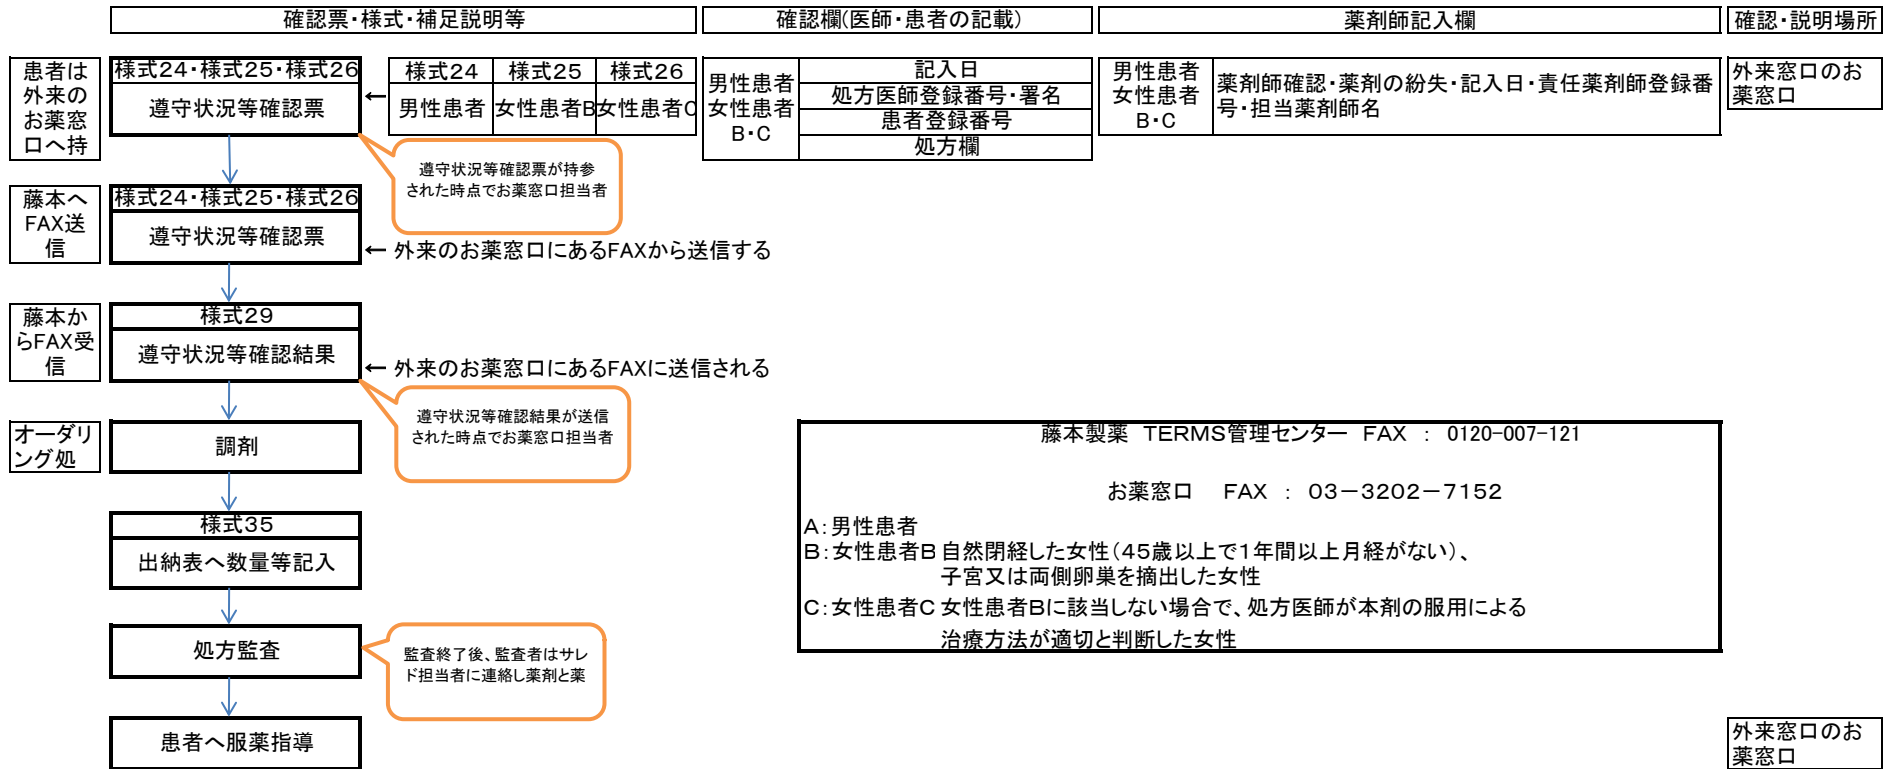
確認票・様式・補足説明等

確認欄(医師・患者の記載)

薬剤師記入欄

確認・説明場所

患者は外来のお薬窓口へ持

様式24・様式25・様式26
遵守状況等確認票

| 様式24 | 様式25 | 様式26 |
|---|---|---|
| 男性患者 | 女性患者B | 女性患者C |

男性患者
女性患者
B・C

記入日
処方医師登録番号・署名
患者登録番号
処方欄

男性患者
女性患者
B・C

薬剤師確認・薬剤の紛失・記入日・責任薬剤師登録番号・担当薬剤師名

外来窓口のお薬窓口

遵守状況等確認票が持参された時点でお薬窓口担当者

藤本へFAX送信

様式24・様式25・様式26
遵守状況等確認票

← 外来のお薬窓口にあるFAXから送信する

藤本からFAX受信

様式29
遵守状況等確認結果

← 外来のお薬窓口にあるFAXに送信される

遵守状況等確認結果が送信された時点でお薬窓口担当者

オーダリング処

調剤

藤本製薬 TERMS管理センター FAX : 0120-007-121

お薬窓口 FAX : 03−3202−7152

A:男性患者
B:女性患者B 自然閉経した女性(45歳以上で1年間以上月経がない)、子宮又は両側卵巣を摘出した女性
C:女性患者C 女性患者Bに該当しない場合で、処方医師が本剤の服用による治療方法が適切と判断した女性

様式35
出納表へ数量等記入

処方監査

監査終了後、監査者はサレド担当者に連絡し薬剤と薬

患者へ服薬指導

外来窓口のお薬窓口